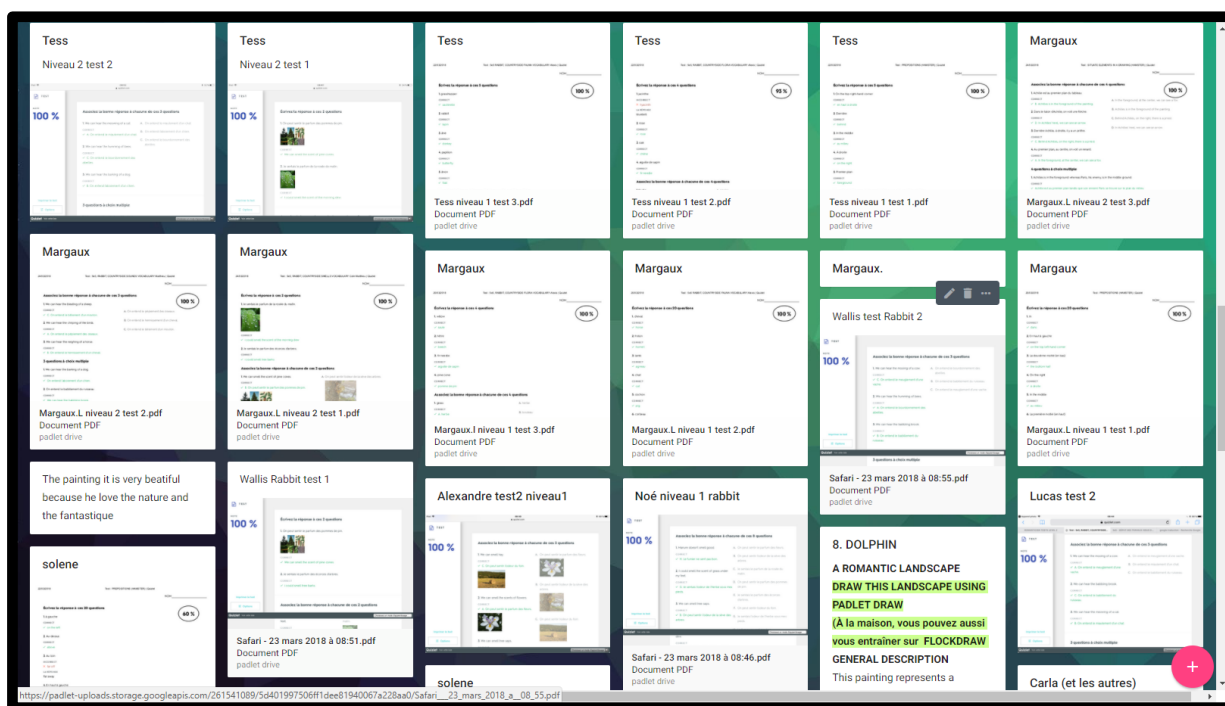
Tess
Niveau 2 test 2

100 %

Tess
Niveau 2 test 1

100 %

Tess
100 %
Tess niveau 1 test 3.pdf
Document PDF
padlet drive

Tess
93 %
Tess niveau 1 test 2.pdf
Document PDF
padlet drive

Tess
100 %
Tess niveau 1 test 1.pdf
Document PDF
padlet drive

Margaux
100 %
Margaux.L niveau 2 test 3.pdf
Document PDF
padlet drive

Margaux
100 %
Margaux.L niveau 2 test 2.pdf
Document PDF
padlet drive

Margaux
100 %
Margaux.L niveau 2 test 1.pdf
Document PDF
padlet drive

Margaux
100 %
Margaux.l niveau 1 test 3.pdf
Document PDF
padlet drive

Margaux
100 %
Margaux.L niveau 1 test 2.pdf
Document PDF
padlet drive

Margaux.
Wallis test Rabbit 2
100 %
Safari - 23 mars 2018 à 08:55.pdf
Document PDF
padlet drive

Margaux
100 %
Margaux.L niveau 1 test 1.pdf
Document PDF
padlet drive

The painting it is very beatiful because he love the nature and the fantastique

Wallis Rabbit test 1
100 %
Safari - 23 mars 2018 à 08:51.pdf
Document PDF
padlet drive

solene
60 %

Alexandre test2 niveau1
100 %

solene

Noé niveau 1 rabbit
100 %
Safari - 23 mars 2018 à 08:46.pdf
Document PDF
padlet drive

8. DOLPHIN
A ROMANTIC LANDSCAPE
DRAW THIS LANDSCAPE USING PADLET DRAW
(À la maison, vous pouvez aussi vous entraîner sur FLOCKDRAW
GENERAL DESCRIPTION
This painting represents a

Lucas test 2
100 %

Carla (et les autres)

https://padlet-uploads.storage.googleapis.com/261541089/5d401997506ff1dee81940067a228aa0/Safari__23_mars_2018_a__08_55.pdf